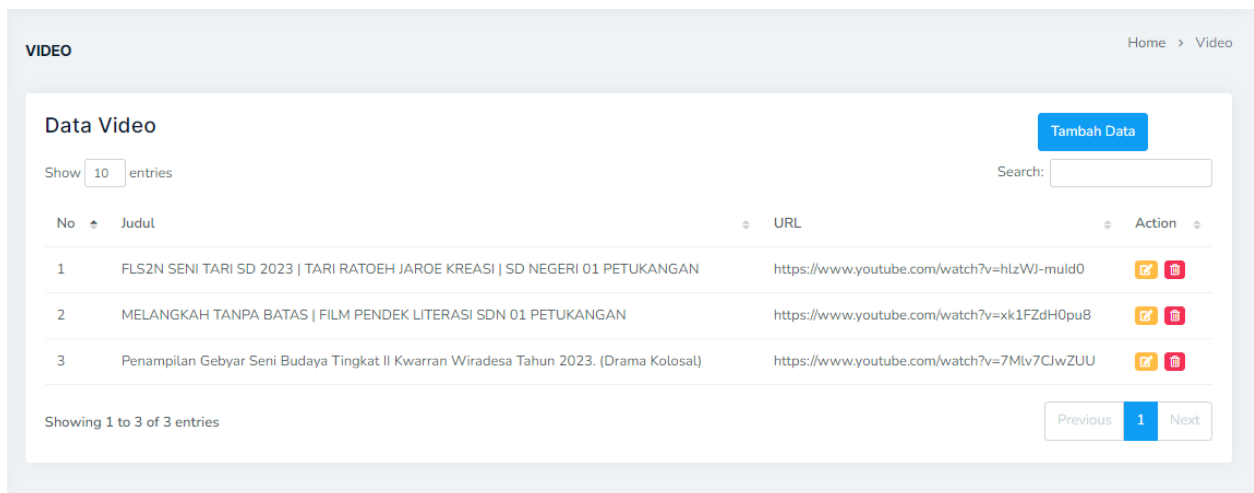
VIDEO

Home › Video

Data Video

Tambah Data

Show 10 entries

Search:

| No | Judul | URL | Action |
|---|---|---|---|
| 1 | FLS2N SENI TARI SD 2023 \| TARI RATOEH JAROE KREASI \| SD NEGERI 01 PETUKANGAN | https://www.youtube.com/watch?v=hlzWJ-muld0 | |
| 2 | MELANGKAH TANPA BATAS \| FILM PENDEK LITERASI SDN 01 PETUKANGAN | https://www.youtube.com/watch?v=xk1FZdH0pu8 | |
| 3 | Penampilan Gebyar Seni Budaya Tingkat II Kwarran Wiradesa Tahun 2023. (Drama Kolosal) | https://www.youtube.com/watch?v=7Mlv7CJwZUU | |

Showing 1 to 3 of 3 entries

Previous 1 Next